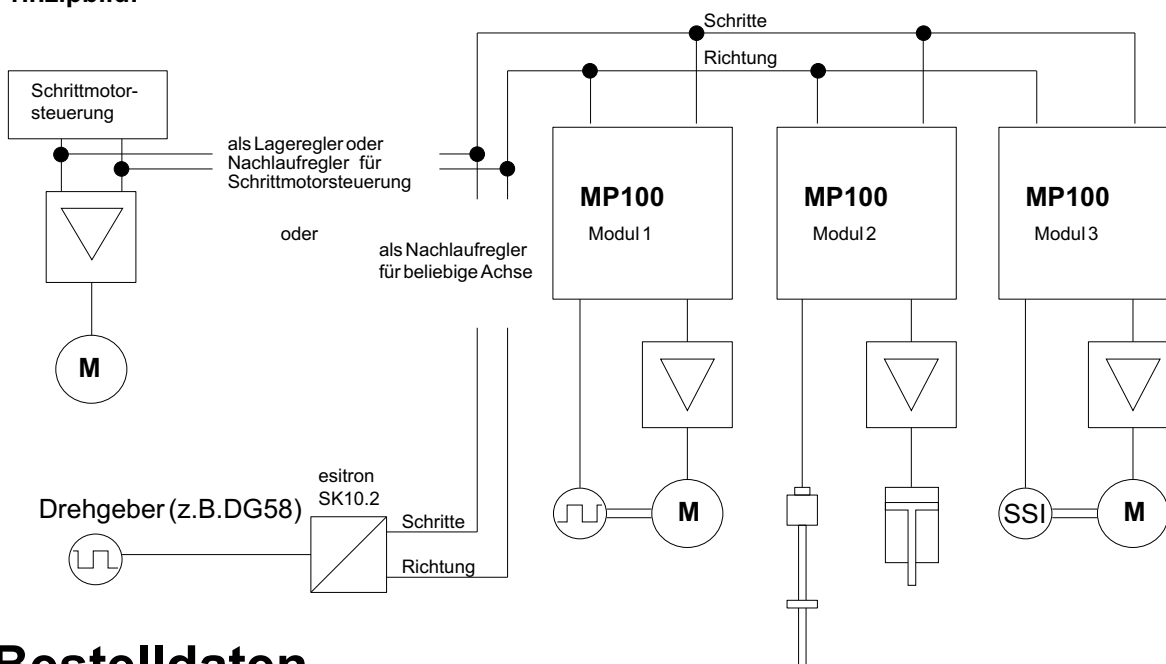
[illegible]

Schritte

Richtung

Schrittmotorsteuerung

als Lageregler oder Nachlaufregler für Schrittmotorsteuerung

oder

als Nachlaufregler für beliebige Achse

MP100
Modul 1

MP100
Modul 2

MP100
Modul 3

M

Drehgeber (z.B.DG58)

esitron
SK10.2

Schritte

Richtung

M

SSI

M

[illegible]